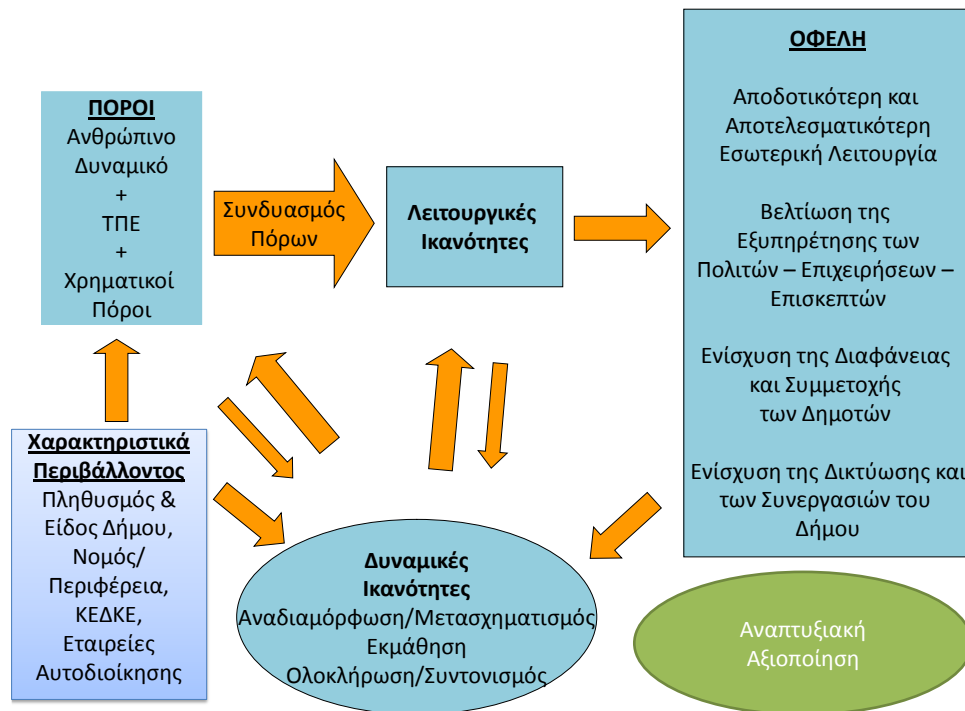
ΠΟΡΟΙ
Ανθρώπινο Δυναμικό
+
ΤΠΕ
+
Χρηματικοί Πόροι

Συνδυασμός Πόρων

Λειτουργικές Ικανότητες

ΟΦΕΛΗ

Αποδοτικότερη και Αποτελεσματικότερη Εσωτερική Λειτουργία

Βελτίωση της Εξυπηρέτησης των Πολιτών – Επιχειρήσεων – Επισκεπτών

Ενίσχυση της Διαφάνειας και Συμμετοχής των Δημοτών

Ενίσχυση της Δικτύωσης και των Συνεργασιών του Δήμου

Χαρακτηριστικά Περιβάλλοντος
Πληθυσμός & Είδος Δήμου, Νομός/ Περιφέρεια, ΚΕΔΚΕ, Εταιρείες Αυτοδιοίκησης

Δυναμικές Ικανότητες
Αναδιαμόρφωση/Μετασχηματισμός
Εκμάθηση
Ολοκλήρωση/Συντονισμός

Αναπτυξιακή Αξιοποίηση